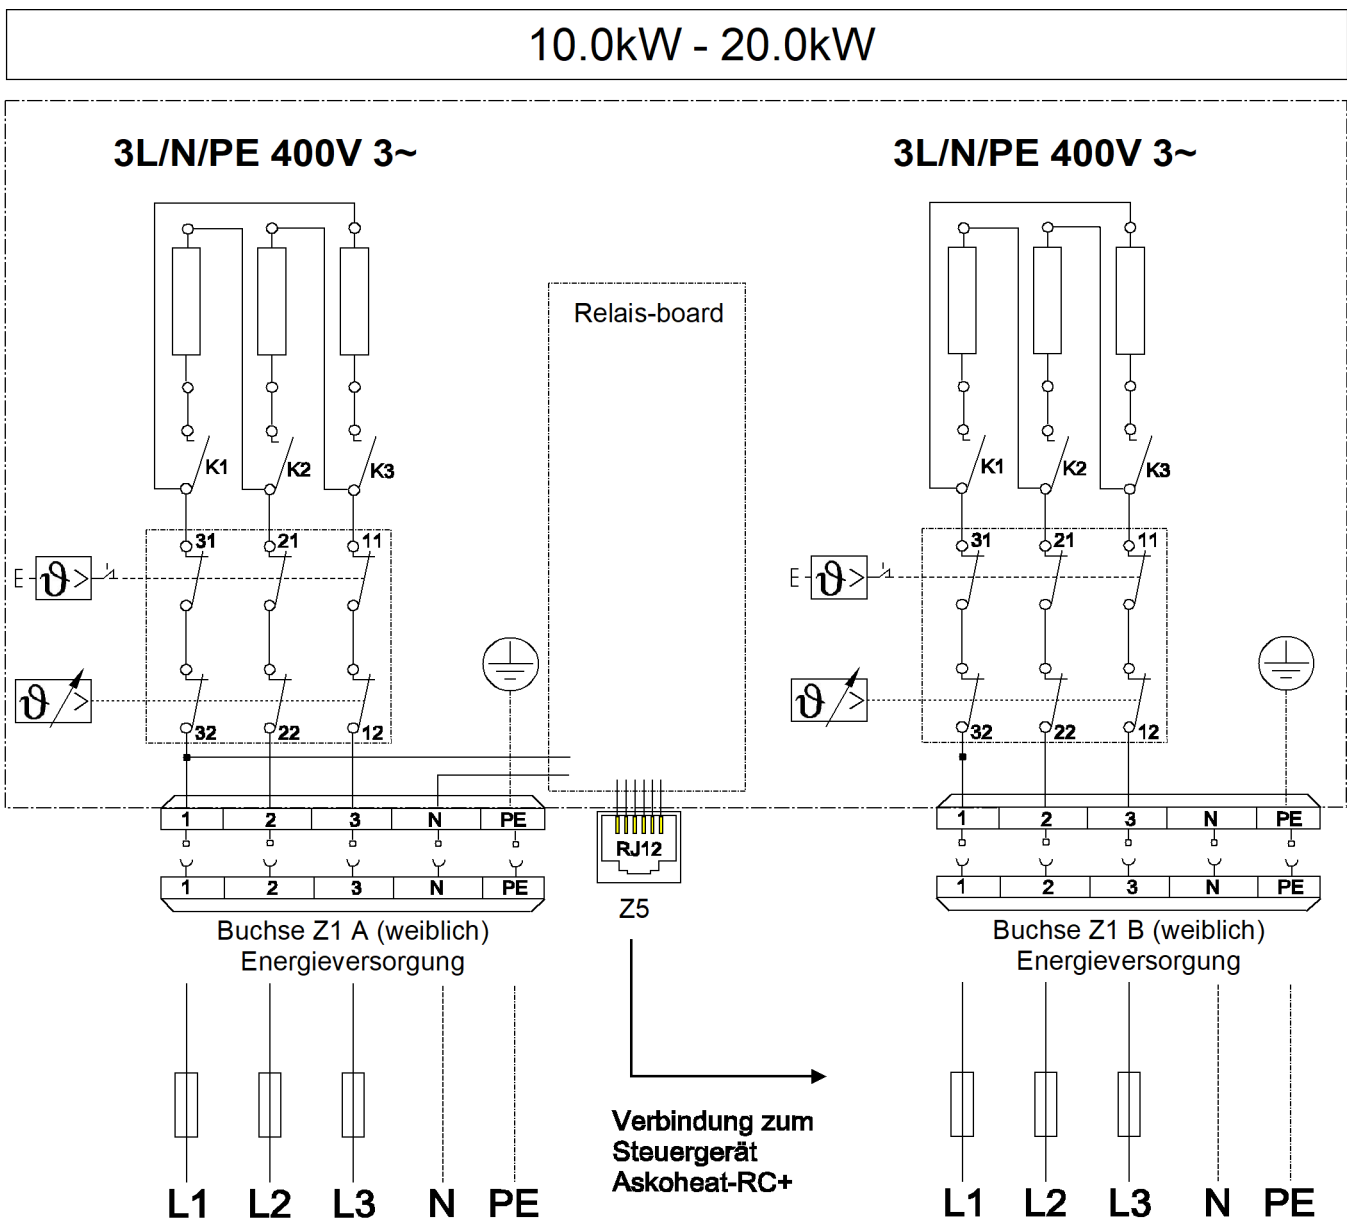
10.0kW - 20.0kW

3L/N/PE 400V 3~

3L/N/PE 400V 3~

Relais-board

K1 K2 K3

31 21 11

E $\vartheta$>

$\vartheta$>

32 22 12

K1 K2 K3

31 21 11

E $\vartheta$>

$\vartheta$>

32 22 12

| 1 | 2 | 3 | N | PE |
|---|---|---|---|---|

| 1 | 2 | 3 | N | PE |
|---|---|---|---|---|

RJ12

Z5

| 1 | 2 | 3 | N | PE |
|---|---|---|---|---|

| 1 | 2 | 3 | N | PE |
|---|---|---|---|---|

Buchse Z1 A (weiblich)
Energieversorgung

Buchse Z1 B (weiblich)
Energieversorgung

L1 L2 L3 N PE

Verbindung zum
Steuergerät
Askoheat-RC+

L1 L2 L3 N PE